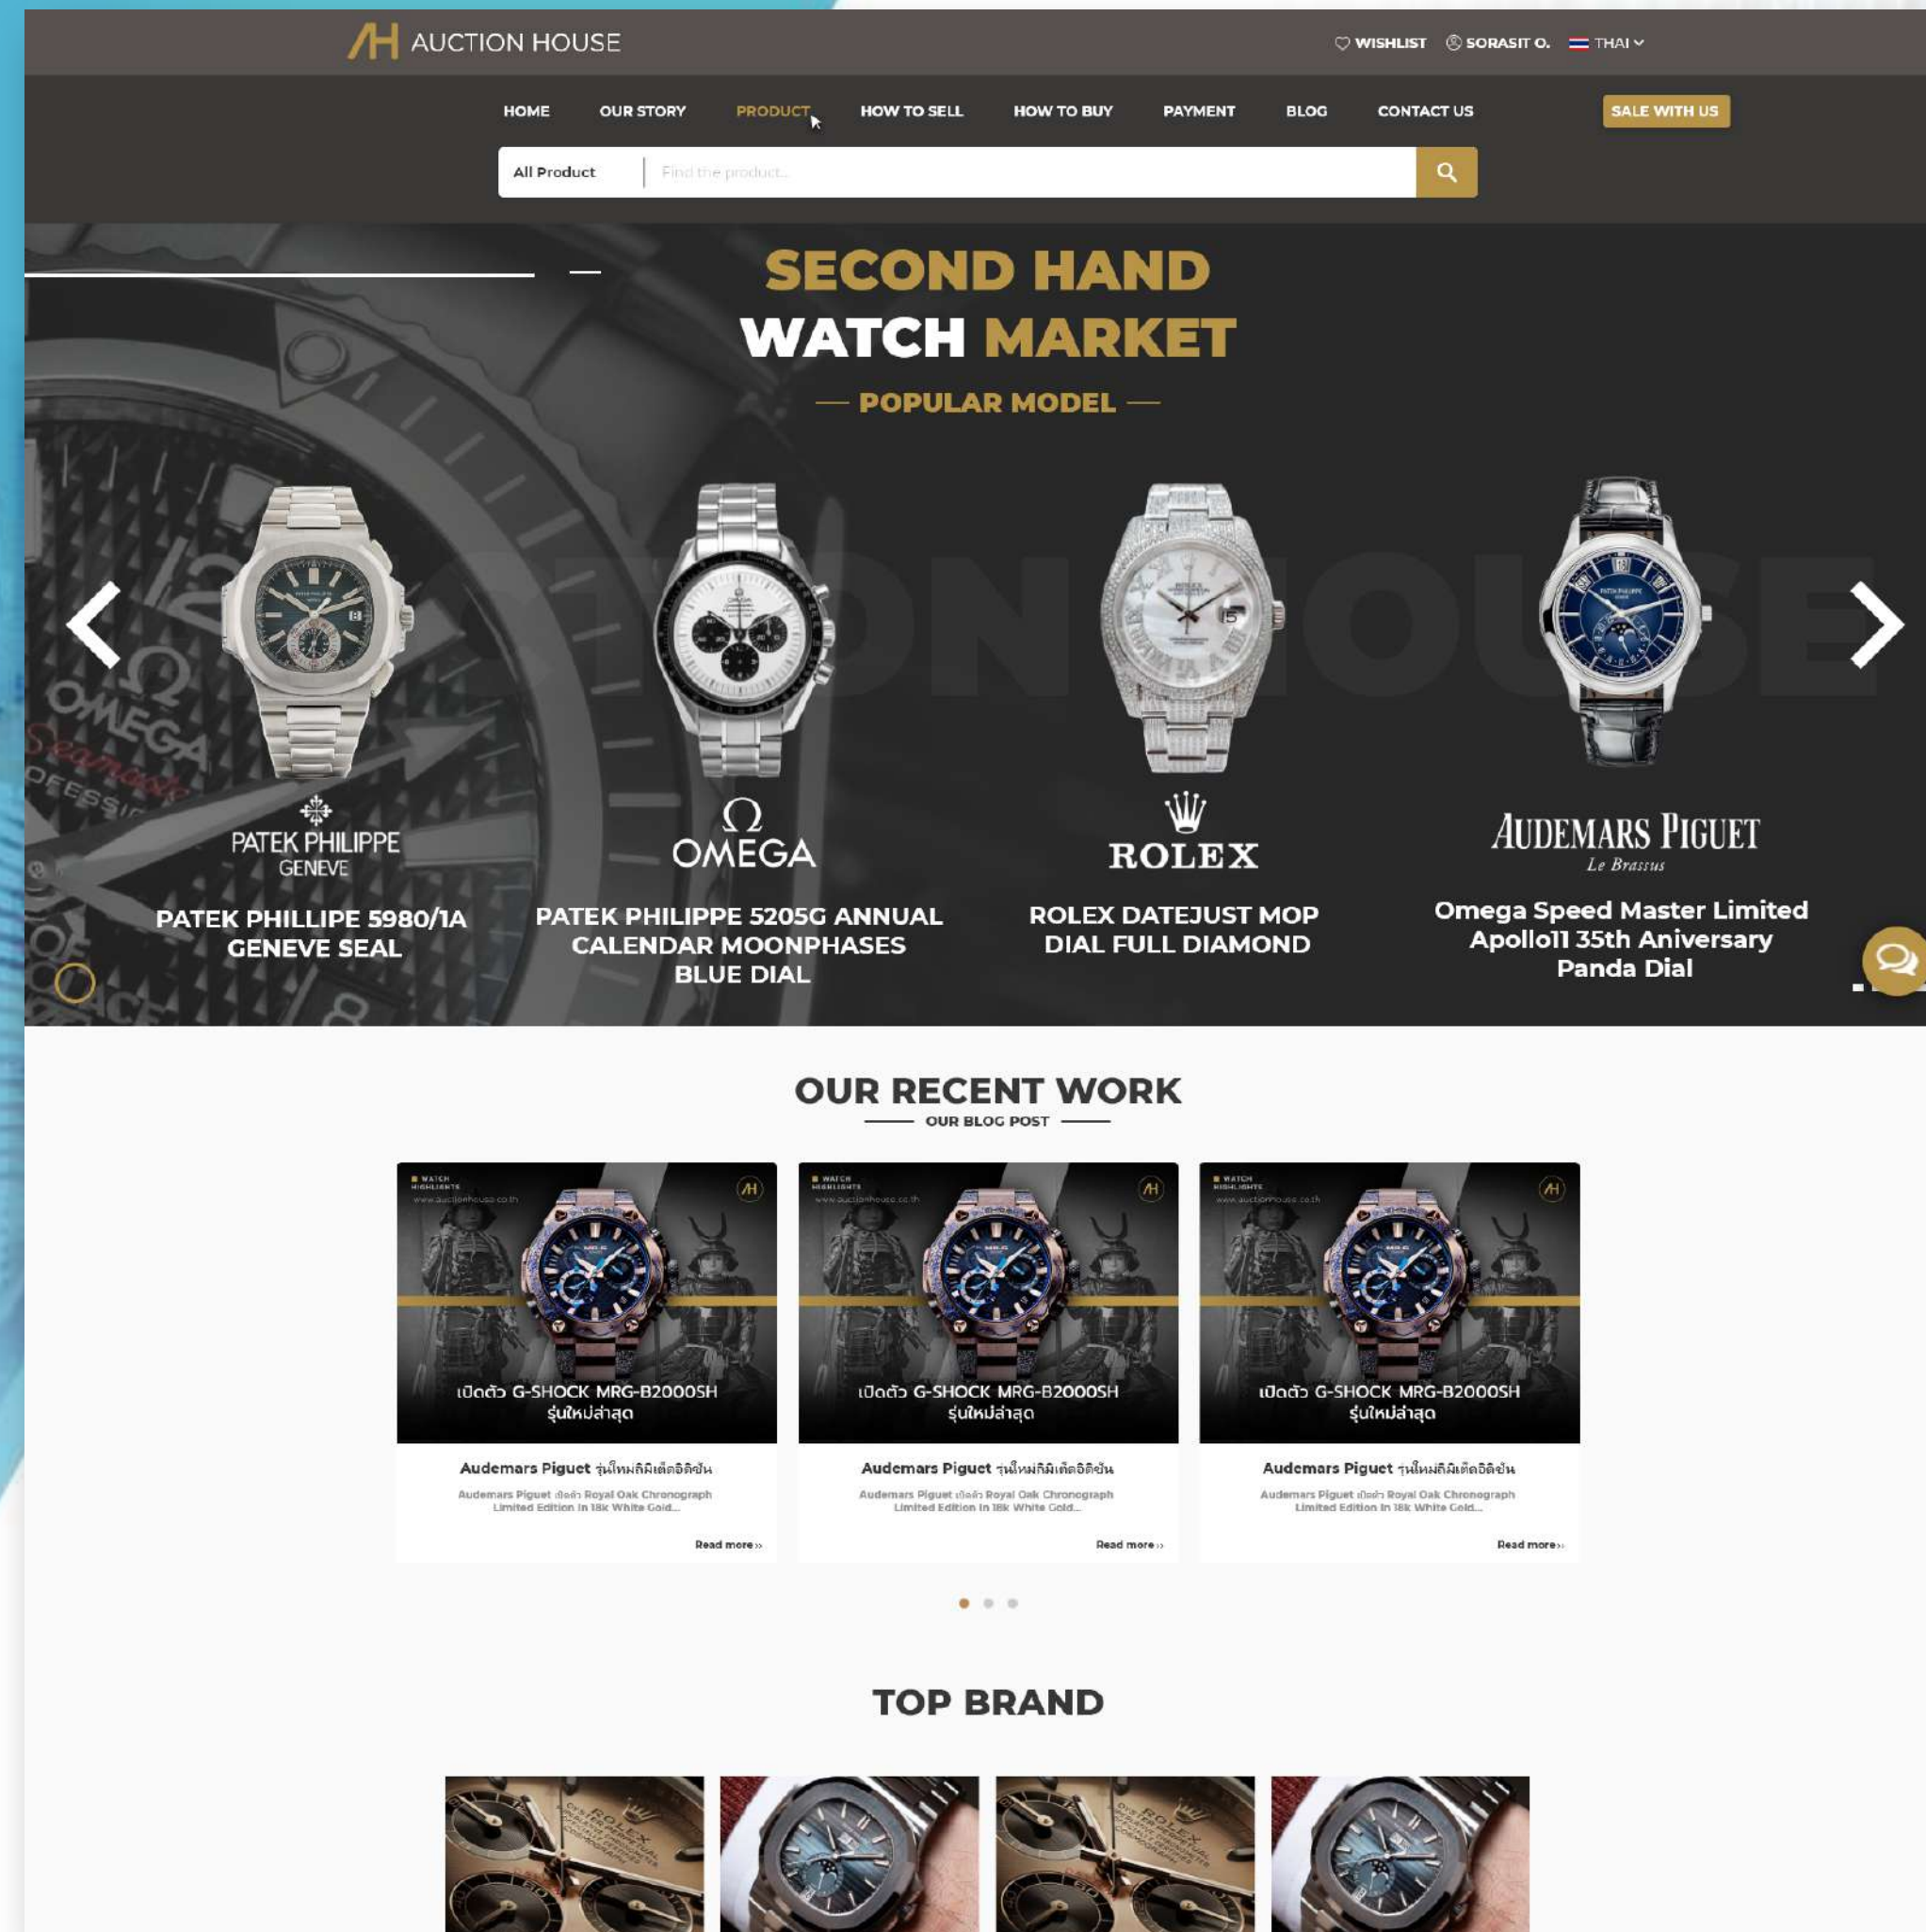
AH AUCTION HOUSE

WISHLIST SORASIT O. THAI

HOME OUR STORY PRODUCT HOW TO SELL HOW TO BUY PAYMENT BLOG CONTACT US SALE WITH US

All Product Find the product...

SECOND HAND
WATCH MARKET
— POPULAR MODEL —

PATEK PHILIPPE GENEVE
PATEK PHILLIPE 5980/1A GENEVE SEAL

OMEGA
PATEK PHILIPPE 5205G ANNUAL CALENDAR MOONPHASES BLUE DIAL

ROLEX
ROLEX DATEJUST MOP DIAL FULL DIAMOND

AUDEMARS PIGUET Le Brassus
Omega Speed Master Limited Apollo11 35th Aniversary Panda Dial

OUR RECENT WORK
OUR BLOG POST

เปิดตัว G-SHOCK MRG-B2000SH รุ่นใหม่ล่าสุด
Audemars Piguet รุ่นใหม่ลิมิเต็ดอิดิชั่น
Audemars Piguet เปิดตัว Royal Oak Chronograph Limited Edition In 18k White Gold...
Read more »

เปิดตัว G-SHOCK MRG-B2000SH รุ่นใหม่ล่าสุด
Audemars Piguet รุ่นใหม่ลิมิเต็ดอิดิชั่น
Audemars Piguet เปิดตัว Royal Oak Chronograph Limited Edition In 18k White Gold...
Read more »

เปิดตัว G-SHOCK MRG-B2000SH รุ่นใหม่ล่าสุด
Audemars Piguet รุ่นใหม่ลิมิเต็ดอิดิชั่น
Audemars Piguet เปิดตัว Royal Oak Chronograph Limited Edition In 18k White Gold...
Read more »

TOP BRAND